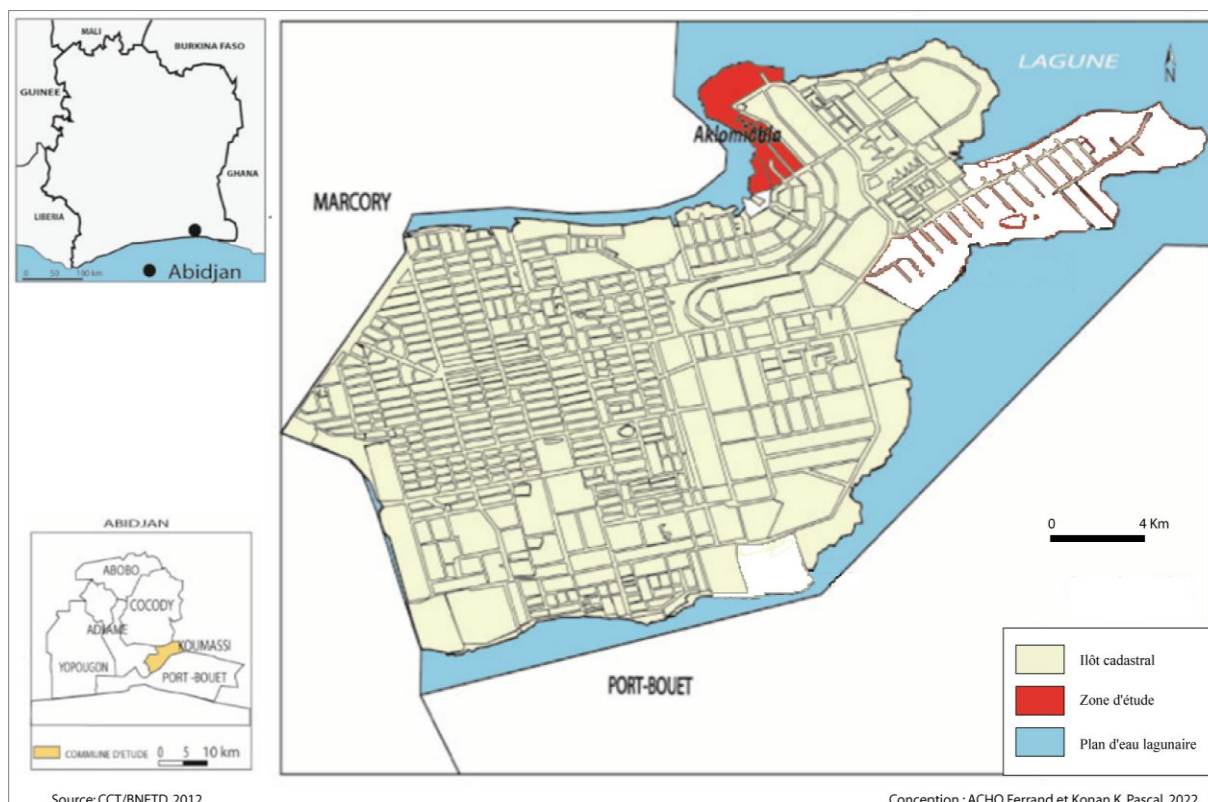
MALI
BURKINA FASO
GUINEE
GHANA
LIBERIA
0 50 100 km
Abidjan

LAGUNE
N
Aklomiabla
MARCORY
0 4 Km
PORT-BOUET

ABIDJAN
ABOBO
COCODY
ADJAME
KOUMASSI
YOPOUGON
PORT-BOUET
COMMUNE D'ETUDE
0 5 10 km

| | |
|---|---|
| | Ilôt cadastral |
| | Zone d'étude |
| | Plan d'eau lagunaire |

Source: CCT/BNETD, 2012
Conception : ACHO Ferrand et Konan K. Pascal, 2022